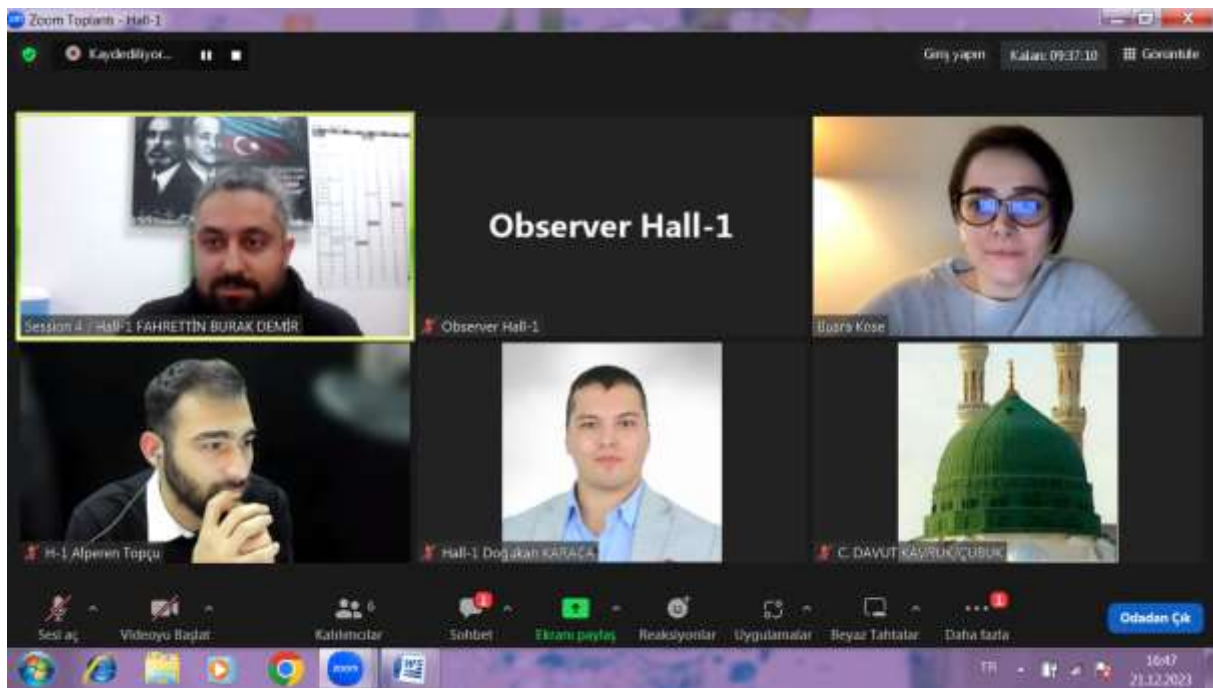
Zoom Toplantı - Hall-1

Kaydediliyor...

Giriş yapın

Kalan: 09:37:10

Görüntüle

Observer Hall-1

Session 4 / Hall-1 FAHRETTİN BURAK DEMİR

Observer Hall-1

Busra Kose

H-1 Alperen Topçu

Hall-1 Doğukan KARACA

C. DAVUT KAVRUKÇUBUK

Sesi aç

Videoyu Başlat

Katılımcılar 6

Sohbet

Ekranı paylaş

Reaksiyonlar

Uygulamalar

Beyaz Tahtalar

Daha fazla

Odadan Çık

TR

16:47
21.12.2023